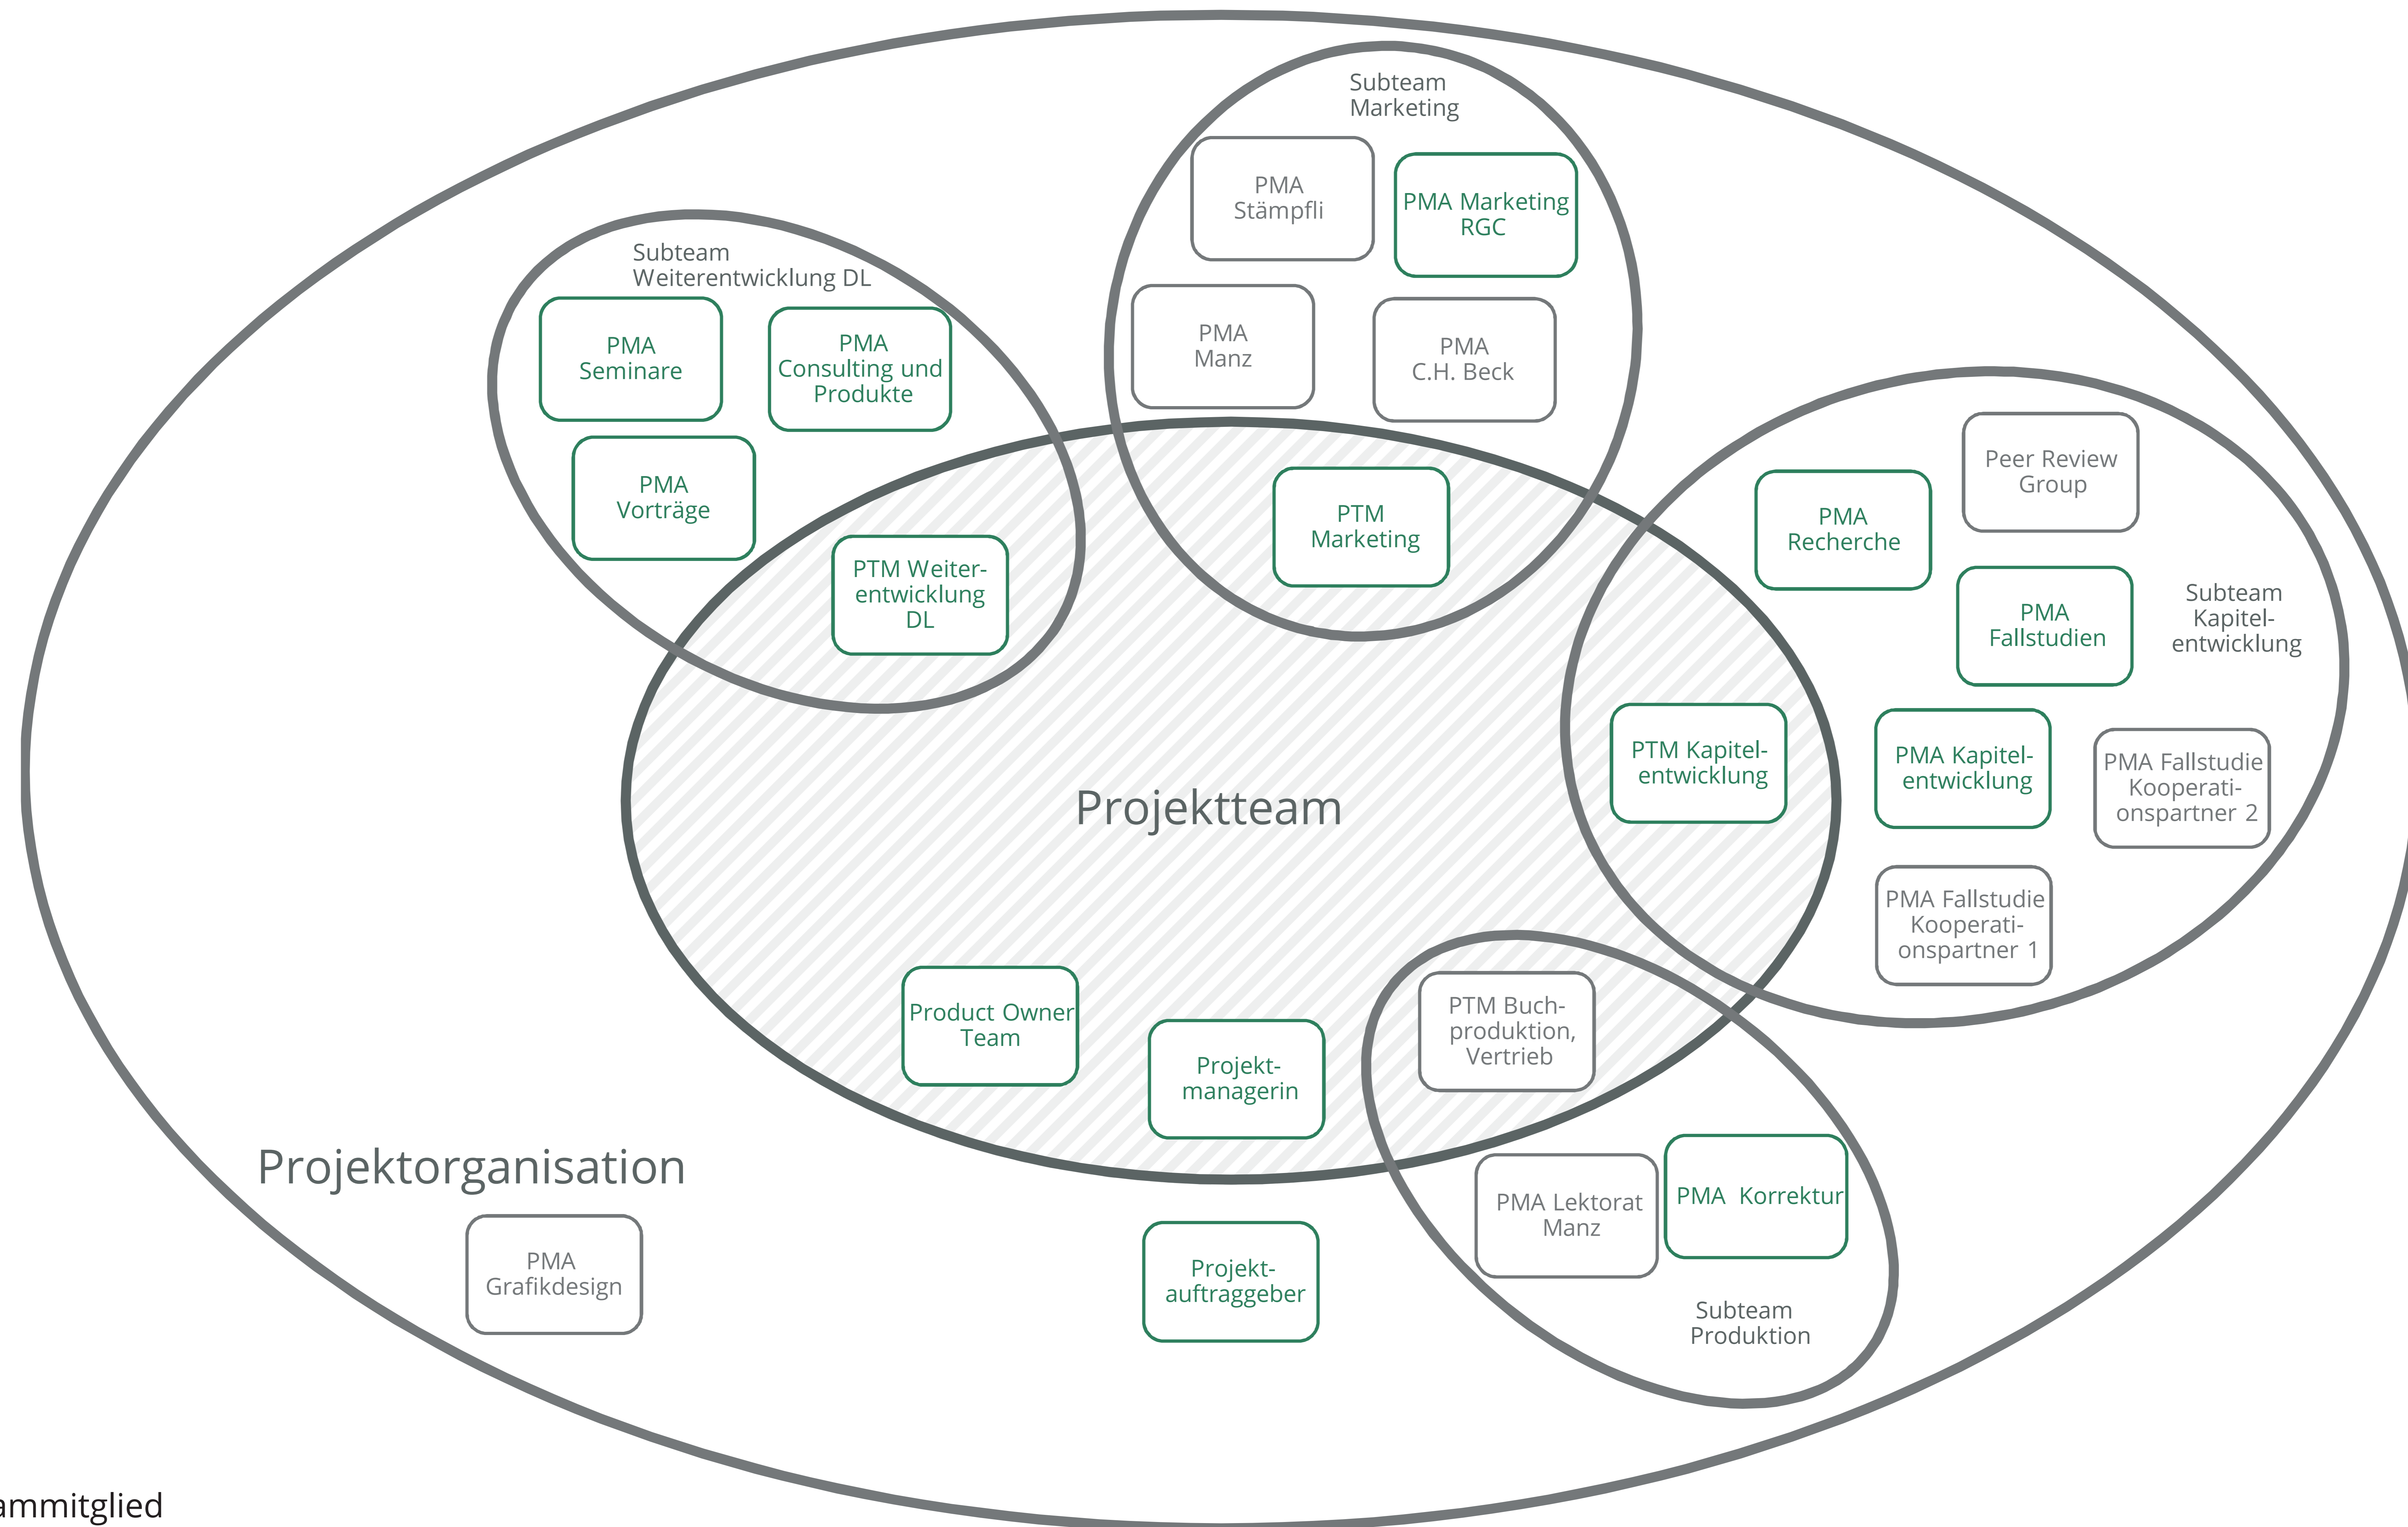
Subteam Marketing

PMA Stämpfli

PMA Marketing RGC

PMA Manz

PMA C.H. Beck

Subteam Weiterentwicklung DL

PMA Seminare

PMA Consulting und Produkte

PMA Vorträge

PTM Weiterentwicklung DL

PTM Marketing

Peer Review Group

PMA Recherche

PMA Fallstudien

Subteam Kapitelentwicklung

PTM Kapitelentwicklung

PMA Kapitelentwicklung

PMA Fallstudie Kooperationspartner 2

PMA Fallstudie Kooperationspartner 1

Projektteam

Product Owner Team

Projektmanagerin

PTM Buchproduktion, Vertrieb

PMA Lektorat Manz

PMA Korrektur

Subteam Produktion

Projektorganisation

PMA Grafikdesign

Projektauftraggeber

ammitglied